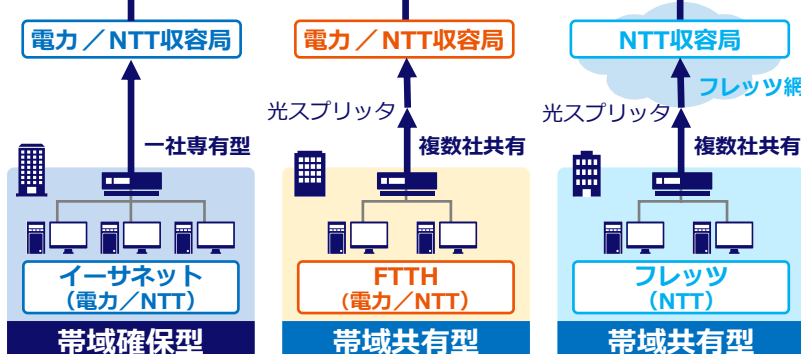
電力／NTT収容局

一社専有型

イーサネット
（電力／NTT）

帯域確保型

電力／NTT収容局

光スプリッタ

複数社共有

FTTH
（電力／NTT）

帯域共有型

NTT収容局

フレッツ網

光スプリッタ

複数社共有

フレッツ
（NTT）

帯域共有型